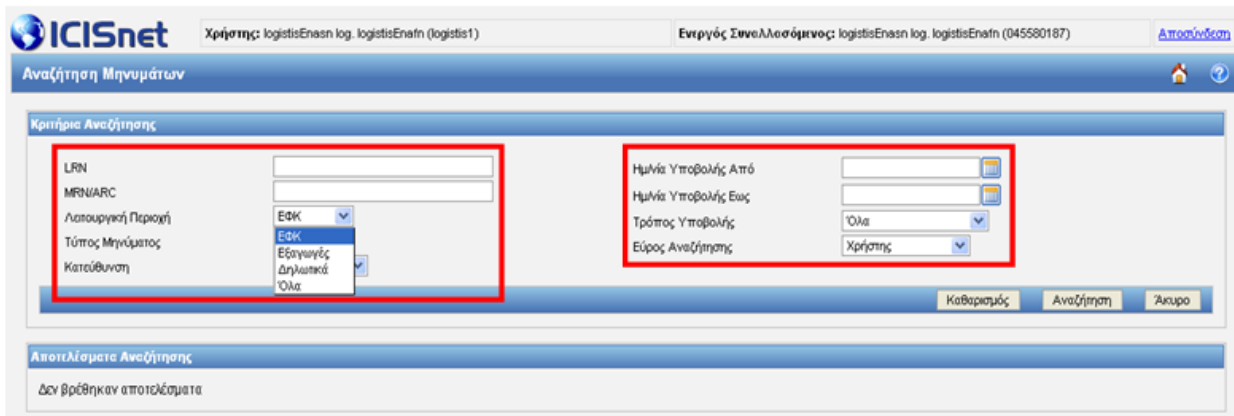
ICISnet

Χρήστης: logistisEnasn log. logistisEnafn (logistis1)

Ενεργός Συναλλασσόμενος: logistisEnasn log. logistisEnafn (045580187)

Αποσύνδεση

Αναζήτηση Μηνυμάτων

Κριτήρια Αναζήτησης

LRN

MRN/ARC

Λειτουργική Περιοχή ΕΦΚ

Τύπος Μηνύματος

Κατεύθυνση

ΕΦΚ
Εξαγωγές
Δηλωτικά
Όλα

Ημ/νία Υποβολής Από

Ημ/νία Υποβολής Εως

Τρόπος Υποβολής Όλα

Εύρος Αναζήτησης Χρήστης

Καθαρισμός Αναζήτηση Άκυρο

Αποτελέσματα Αναζήτησης

Δεν βρέθηκαν αποτελέσματα